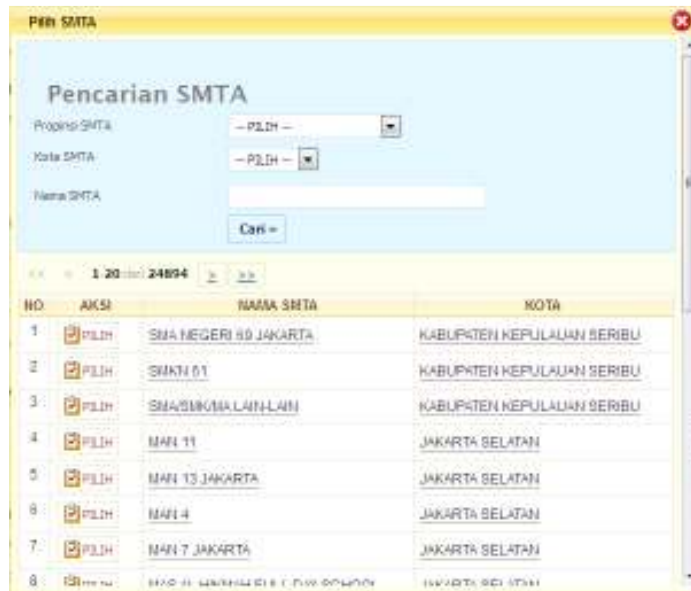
Pilih SMTA

Pencarian SMTA

Propinsi SMTA -- PILIH --

Kota SMTA -- PILIH --

Nama SMTA

Cari »

<< < 1-20 dari 24894 > >>

| NO | AKSI | NAMA SMTA | KOTA |
|---|---|---|---|
| 1 | PILIH | SMA NEGERI 69 JAKARTA | KABUPATEN KEPULAUAN SERIBU |
| 2 | PILIH | SMKN 61 | KABUPATEN KEPULAUAN SERIBU |
| 3 | PILIH | SMA/SMK/MA LAIN-LAIN | KABUPATEN KEPULAUAN SERIBU |
| 4 | PILIH | MAN 11 | JAKARTA SELATAN |
| 5 | PILIH | MAN 13 JAKARTA | JAKARTA SELATAN |
| 6 | PILIH | MAN 4 | JAKARTA SELATAN |
| 7 | PILIH | MAN 7 JAKARTA | JAKARTA SELATAN |
| 8 | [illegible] | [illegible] | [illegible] |